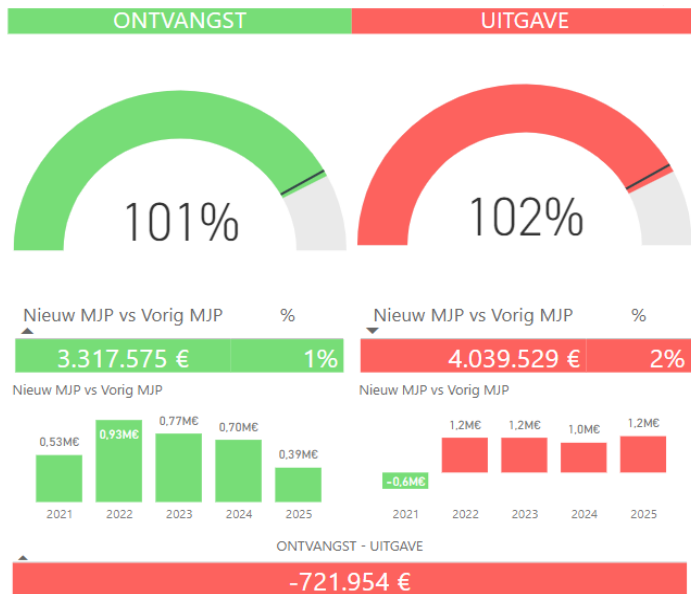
ONTVANGST

UITGAVE

101%

102%

Nieuw MJP vs Vorig MJP %

3.317.575 € 1%

Nieuw MJP vs Vorig MJP

0,53M€ 0,93M€ 0,77M€ 0,70M€ 0,39M€

2021 2022 2023 2024 2025

Nieuw MJP vs Vorig MJP %

4.039.529 € 2%

Nieuw MJP vs Vorig MJP

-0,6M€ 1,2M€ 1,2M€ 1,0M€ 1,2M€

2021 2022 2023 2024 2025

ONTVANGST - UITGAVE

-721.954 €